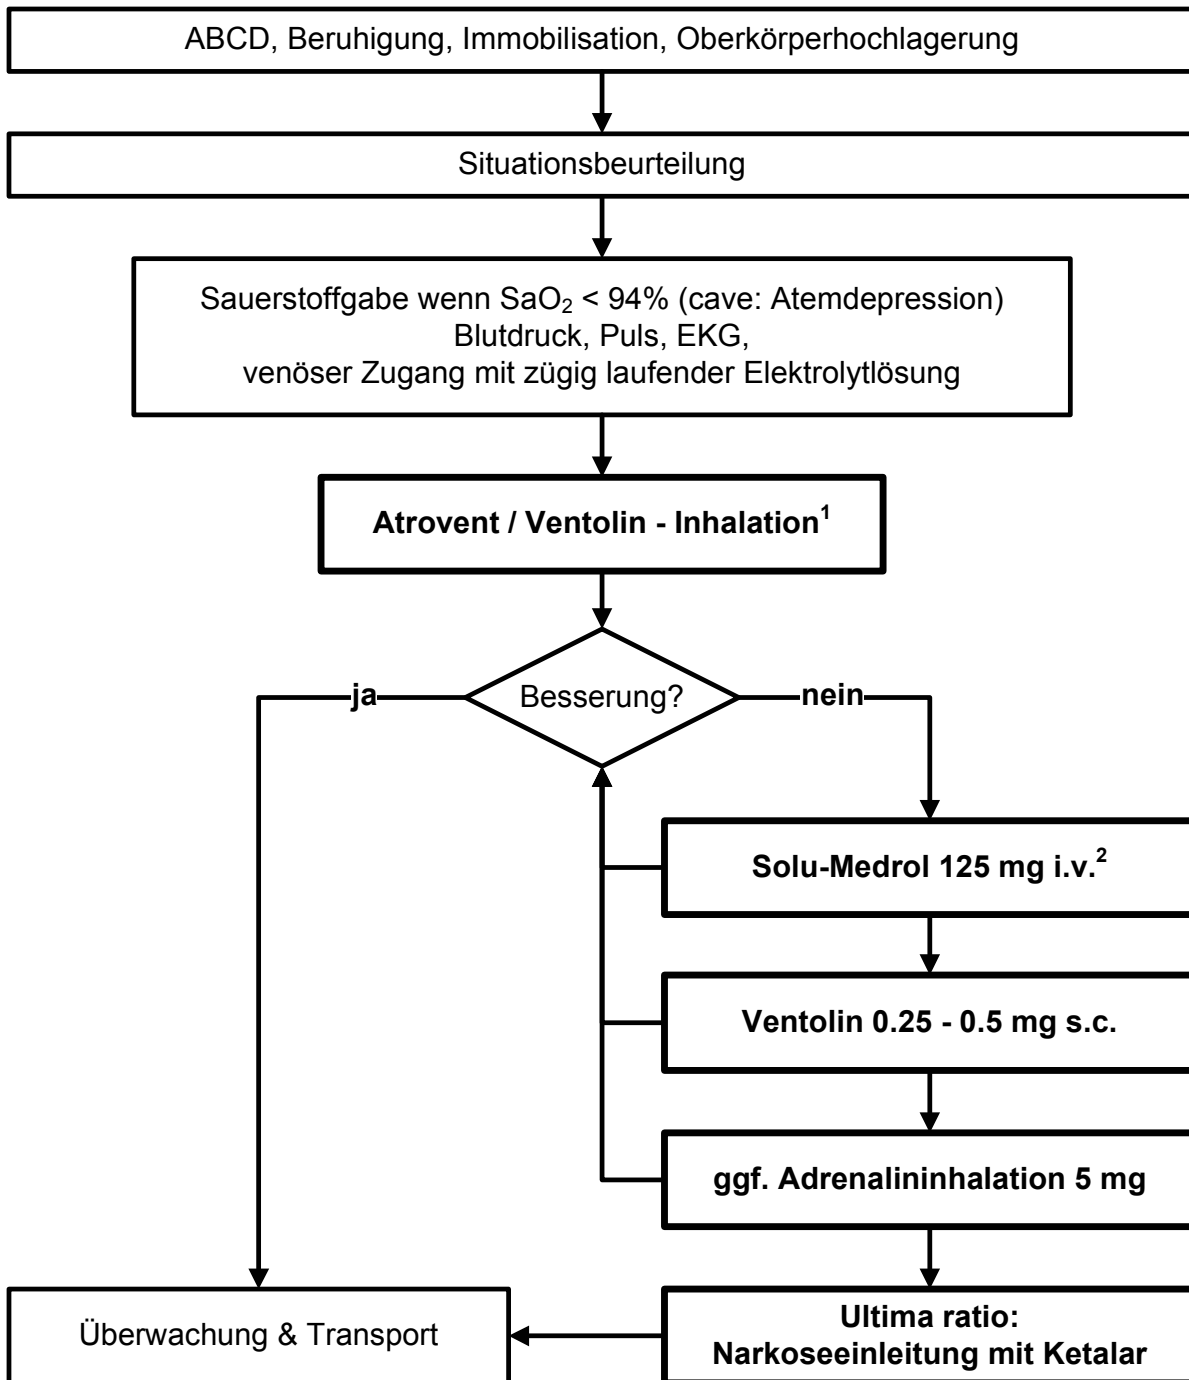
ABCD, Beruhigung, Immobilisation, Oberkörperhochlagerung

Situationsbeurteilung

Sauerstoffgabe wenn $SaO_2$ < 94% (cave: Atemdepression)
Blutdruck, Puls, EKG,
venöser Zugang mit zügig laufender Elektrolytlösung

**Atrovent / Ventolin - Inhalation$^1$**

Besserung?

ja

nein

**Solu-Medrol 125 mg i.v.$^2$**

**Ventolin 0.25 - 0.5 mg s.c.**

**ggf. Adrenalininhalation 5 mg**

Überwachung & Transport

**Ultima ratio:
Narkoseeinleitung mit Ketalar**